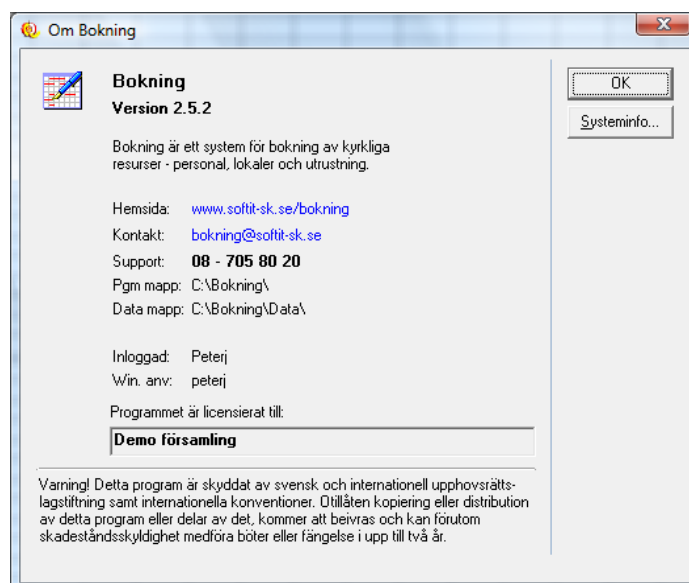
Om Bokning

Bokning
Version 2.5.2

Bokning är ett system för bokning av kyrkliga resurser - personal, lokaler och utrustning.

Hemsida: www.softit-sk.se/bokning
Kontakt: bokning@softit-sk.se
Support: 08 - 705 80 20
Pgm mapp: C:\Bokning\
Data mapp: C:\Bokning\Data\

Inloggad: Peterj
Win. anv: peterj

Programmet är licensierat till:
Demo församling

OK
Systeminfo...

Varning! Detta program är skyddat av svensk och internationell upphovsrättslagstiftning samt internationella konventioner. Otillåten kopiering eller distribution av detta program eller delar av det, kommer att beivras och kan förutom skadeståndsskyldighet medföra böter eller fängelse i upp till två år.